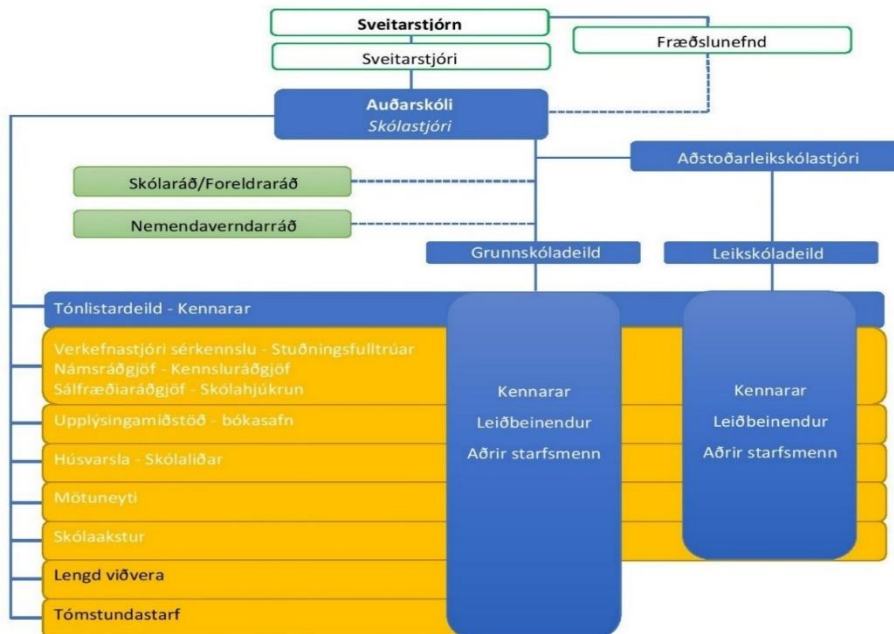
Sveitarstjórn

Sveitarstjóri

Fræðslunefnd

Auðarskóli
Skólastjóri

Aðstoðarleikskólastjóri

Skólaráð/Foreldraráð

Nemendaverndarráð

Grunnskóladeild

Leikskóladeild

Tónlistardeild - Kennarar

Verkefnastjóri sérkennslu - Stuðningsfulltrúar
Námsráðgjöf - Kennsluráðgjöf
Sálfræðiaráðgjöf - Skólahjúkrun

Upplýsingamiðstöð - bókasafn

Húsvarsla - Skólaliðar

Mötuneyti

Skólaakstur

Lengd viðvera

Tómstundastarf

Kennarar
Leiðbeinendur
Aðrir starfsmenn

Kennarar
Leiðbeinendur
Aðrir starfsmenn